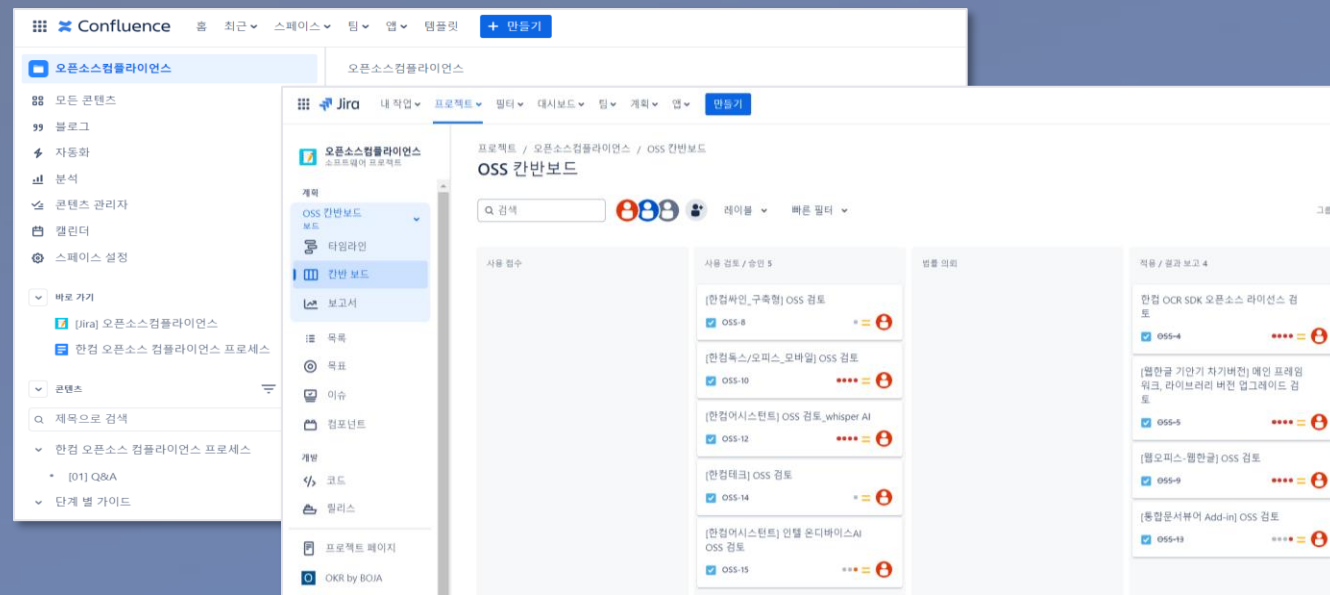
Confluence 홈 최근 스페이스 팀 앱 템플릿 + 만들기

오픈소스컴플라이언스

오픈소스컴플라이언스

모든 콘텐츠
블로그
자동화
분석
콘텐츠 관리자
캘린더
스페이스 설정

바로 가기
[Jira] 오픈소스컴플라이언스
한컴 오픈소스 컴플라이언스 프로세스

콘텐츠
제목으로 검색
한컴 오픈소스 컴플라이언스 프로세스
[01] Q&A
단계 별 가이드

Jira 내 작업 프로젝트 필터 대시보드 팀 계획 앱 만들기

오픈소스컴플라이언스
소프트웨어 프로젝트

계획
OSS 칸반보드
보드
타임라인
칸반 보드
보고서
목록
목표
이슈
컴포넌트
개발
코드
릴리스
프로젝트 페이지
OKR by BOJA

프로젝트 / 오픈소스컴플라이언스 / OSS 칸반보드
OSS 칸반보드

검색 레이블 빠른 필터 그

사용 접수

사용 검토 / 승인 5
[한컴싸인_구축형] OSS 검토
OSS-8
[한컴독스/오피스_모바일] OSS 검토
OSS-10
[한컴어시스턴트] OSS 검토_whisper AI
OSS-12
[한컴테크] OSS 검토
OSS-14
[한컴어시스턴트] 인텔 온디바이스AI OSS 검토
OSS-15

법률 의뢰

적용 / 결과 보고 4
한컴 OCR SDK 오픈소스 라이선스 검토
OSS-4
[웹한글 기안기 차기버전] 메인 프레임워크, 라이브러리 버전 업그레이드 검토
OSS-5
[웹오피스-웹한글] OSS 검토
OSS-9
[통합문서뷰어 Add-in] OSS 검토
OSS-13